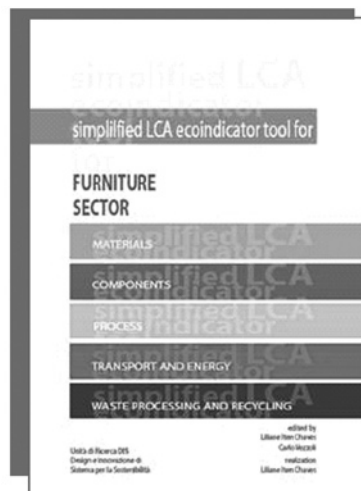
simplified LCA ecoindicator for

simplified LCA ecoindicator tool for

FURNITURE SECTOR

MATERIALS

COMPONENTS

PROCESS

TRANSPORT AND ENERGY

WASTE PROCESSING AND RECYCLING

Unità di Ricerca DIS
Design e Innovazione di
Sistema per la Sostenibilità

edited by
Liliane Iten Chaves
Carlo Vezzoli

realization
Liliane Iten Chaves